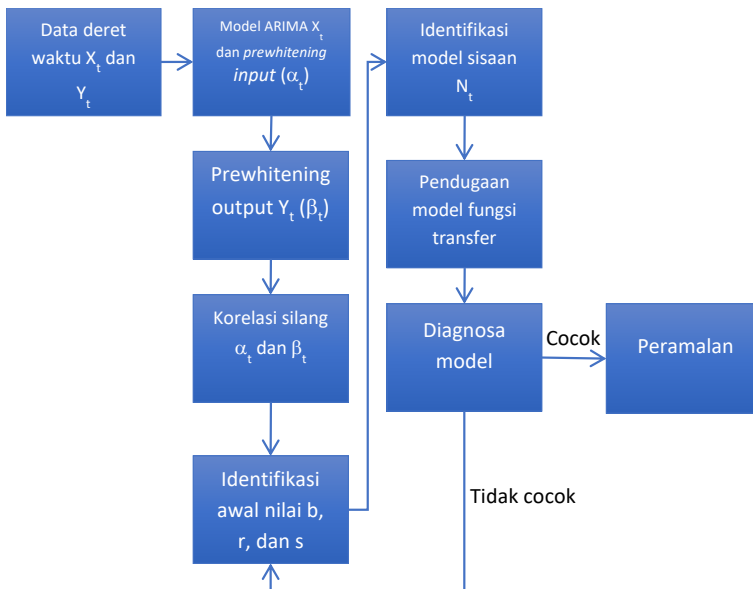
Data deret waktu $X_t$ dan $Y_t$

Model ARIMA $X_t$ dan *prewhitening* *input* ($\alpha_t$)

Identifikasi model sisaan $N_t$

Prewhitening output $Y_t$ ($\beta_t$)

Pendugaan model fungsi transfer

Korelasi silang $\alpha_t$ dan $\beta_t$

Diagnosa model

Cocok

Peramalan

Identifikasi awal nilai b, r, dan s

Tidak cocok